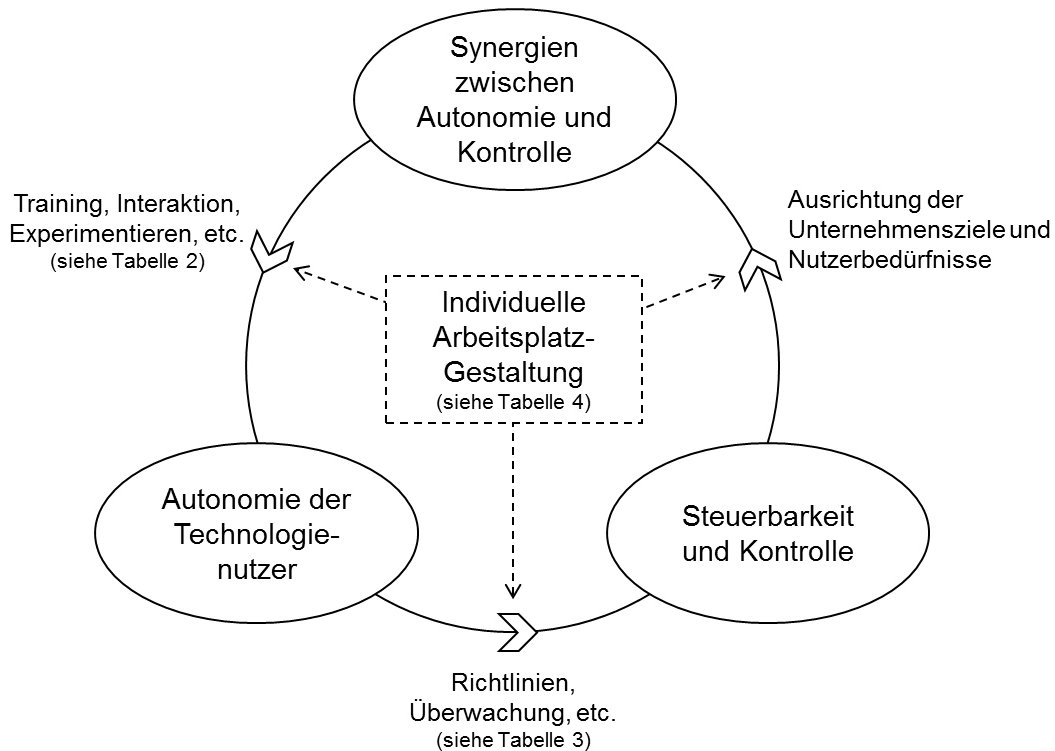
Synergien zwischen Autonomie und Kontrolle

Training, Interaktion, Experimentieren, etc.
(siehe Tabelle 2)

Ausrichtung der Unternehmensziele und Nutzerbedürfnisse

Individuelle Arbeitsplatz-Gestaltung
(siehe Tabelle 4)

Autonomie der Technologienutzer

Steuerbarkeit und Kontrolle

Richtlinien, Überwachung, etc.
(siehe Tabelle 3)